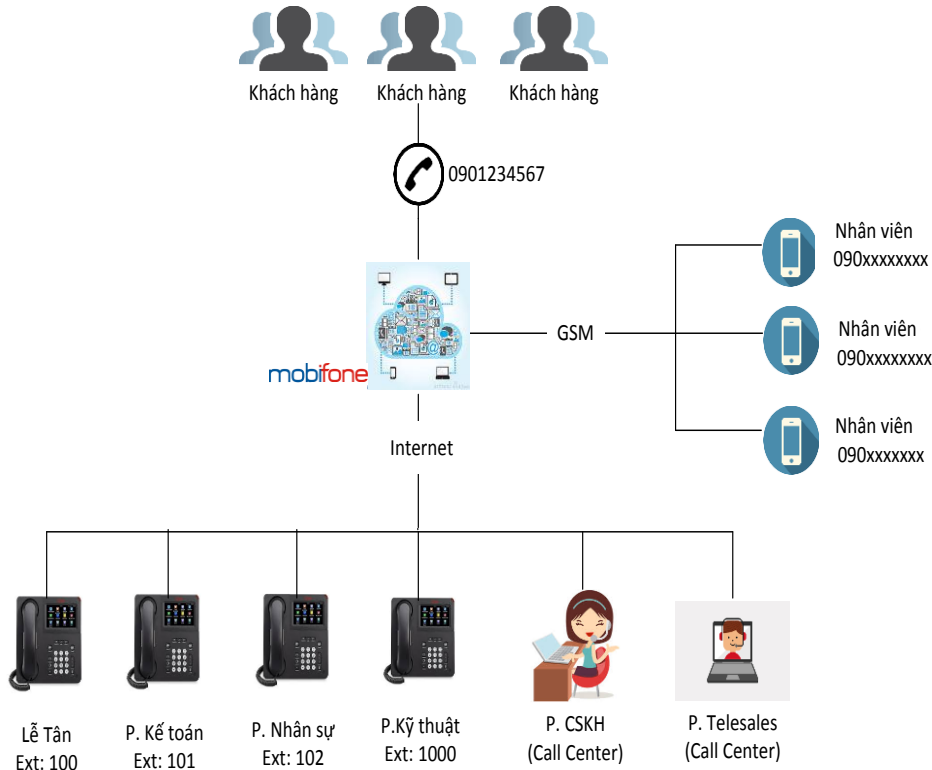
Khách hàng Khách hàng Khách hàng

0901234567

mobifone

GSM

Nhân viên
090xxxxxxxx

Nhân viên
090xxxxxxxx

Nhân viên
090xxxxxxx

Internet

Lễ Tân
Ext: 100

P. Kế toán
Ext: 101

P. Nhân sự
Ext: 102

P.Kỹ thuật
Ext: 1000

P. CSKH
(Call Center)

P. Telesales
(Call Center)